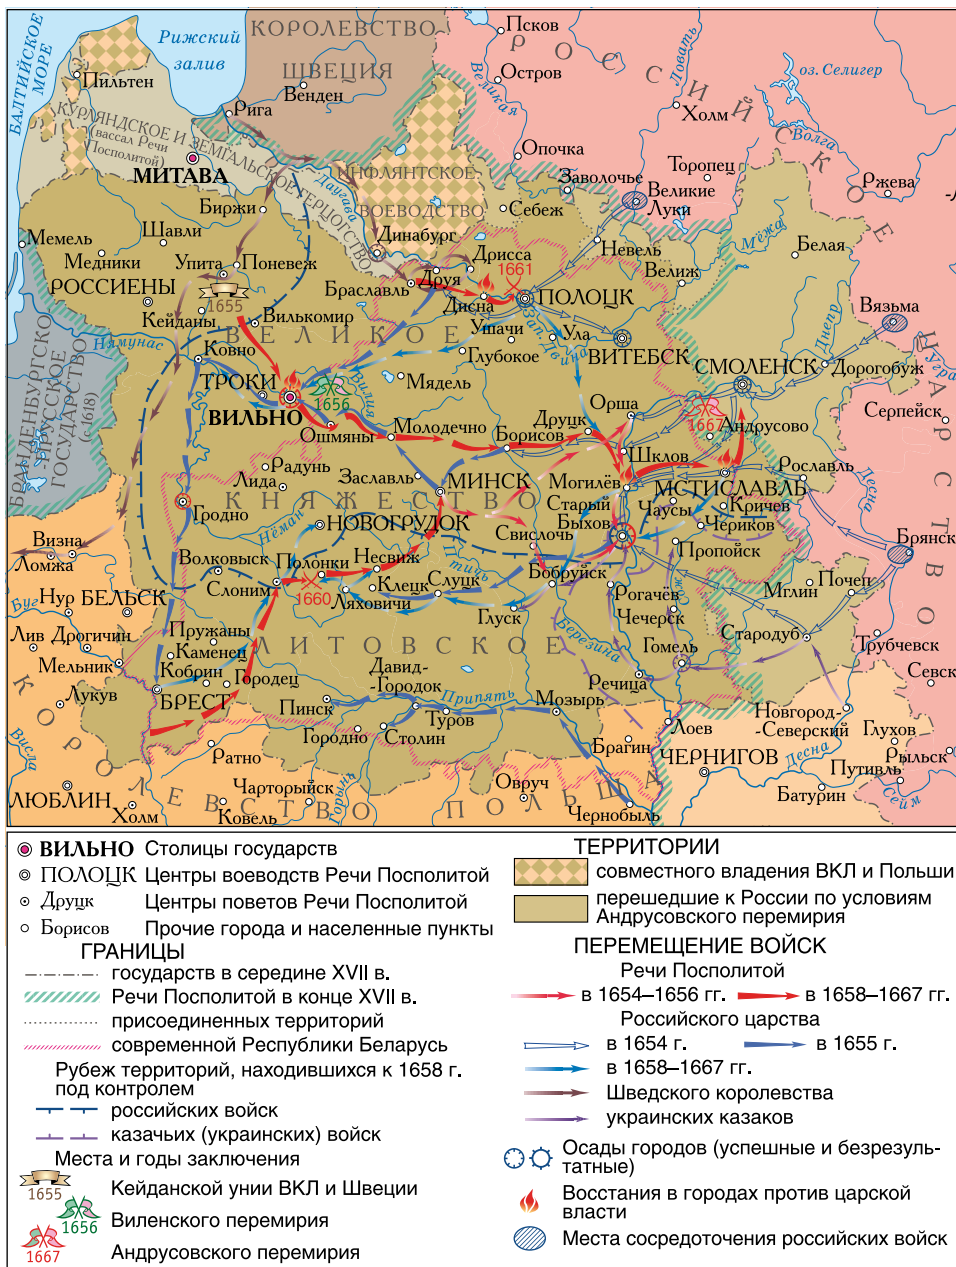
БАЛТИЙСКОЕ МОРЕ
Рижский залив
КОРОЛЕВСТВО ШВЕЦИЯ
Пильтен
Венден
Псков
Остров
Р О С С И Й С К О Е
Великая
Ловать
Холм
оз. Селигер
Волга
Рига
КУРЛЯНДСКОЕ И ЗЕМГАЛЬСКОЕ ГЕРЦОГСТВО
(вассал Речи Посполитой)
МИТАВА
ИНФЛЯНТСКОЕ ВОЕВОДСТВО
Опочка
Торопец
Ржева
Заволочье
Великие Луки
Биржи
Лауза
Себеж
Мемель
Шавли
Динабург
Невель
Белая
Медники
Упита
Поневеж
Дрисса
1661
Велиж
Межа
РОССИЕНЫ
Браславль
Друя
Десна
ПОЛОЦК
Вязьма
1655
Кейданы
Вилькомир
Дисна
Уша́чи
Ула
Днепр
Намунас
В Е Л И К О Е
Глубокое
ВИТЕБСК
СМОЛЕНСК
Дорогобуж
ЦАРСТВО
БРАНДЕНБУРГСКО-ПРУССКОЕ ГОСУДАРСТВО (с 1618)
Ковно
Западная Двина
ТРОКИ
1656
Мядель
Угра
ВИЛЬНО
Вилия
Орша
Сербейск
Ошмяны
Молодечно
Друцк
Борисов
1667
Андрусово
Радунь
Шклов
Рославль
Заславль
МИНСК
Могилёв
МСТИСЛАВЛЬ
Лида
К Н Я Ж Е С Т В О
Десна
Старый Быхов
Чаусы
Кричев
Гродно
Неман
НОВОГРУДОК
Свислочь
Чериков
Брянск
Визна
Ломжа
Волковыск
Полонки
Несвиж
Птичь
Пропойск
Почеп
Буг
Нур
БЕЛЬСК
Слоним
Клецк
Слуцк
Бобруйск
Рогачёв
Мглин
Лив
Дрогичин
1660
Ляховичи
Глуск
Чечерск
Пружаны
Сож
Стародуб
Трубчевск
Мельник
Каменец
Л И Т О В С К О Е
Березина
Гомель
Кобрин
Давид-Городок
Севск
К О Р О Л Е В С Т В О
Лукув
БРЕСТ
Городец
Речица
Пинск
Припять
Мозырь
Новгород-Северский
Турив
Лоев
Глухов
Висла
Ратно
Городно
Столин
Брагин
ЧЕРНИГОВ
Десна
Рыльск
Путивль
Чарторыйск
Горынь
Овруч
Батурин
Сейм
ЛЮБЛИН
Холм
Ковель
П О Л Ь Ш А
Чернобыль

ВИЛЬНО Столицы государств
ПОЛОЦК Центры воеводств Речи Посполитой
Друцк Центры поветов Речи Посполитой
Борисов Прочие города и населенные пункты
ГРАНИЦЫ
государств в середине XVII в.
Речи Посполитой в конце XVII в.
присоединенных территорий
современной Республики Беларусь
Рубеж территорий, находившихся к 1658 г. под контролем
российских войск
казачьих (украинских) войск
Места и годы заключения
1655 Кейданской унии ВКЛ и Швеции
1656 Виленского перемирия
1667 Андрусовского перемирия

ТЕРРИТОРИИ
совместного владения ВКЛ и Польши
перешедшие к России по условиям Андрусовского перемирия
ПЕРЕМЕЩЕНИЕ ВОЙСК
Речи Посполитой
в 1654–1656 гг.
в 1658–1667 гг.
Российского царства
в 1654 г.
в 1655 г.
в 1658–1667 гг.
Шведского королевства
украинских казаков
Осады городов (успешные и безрезультатные)
Восстания в городах против царской власти
Места сосредоточения российских войск